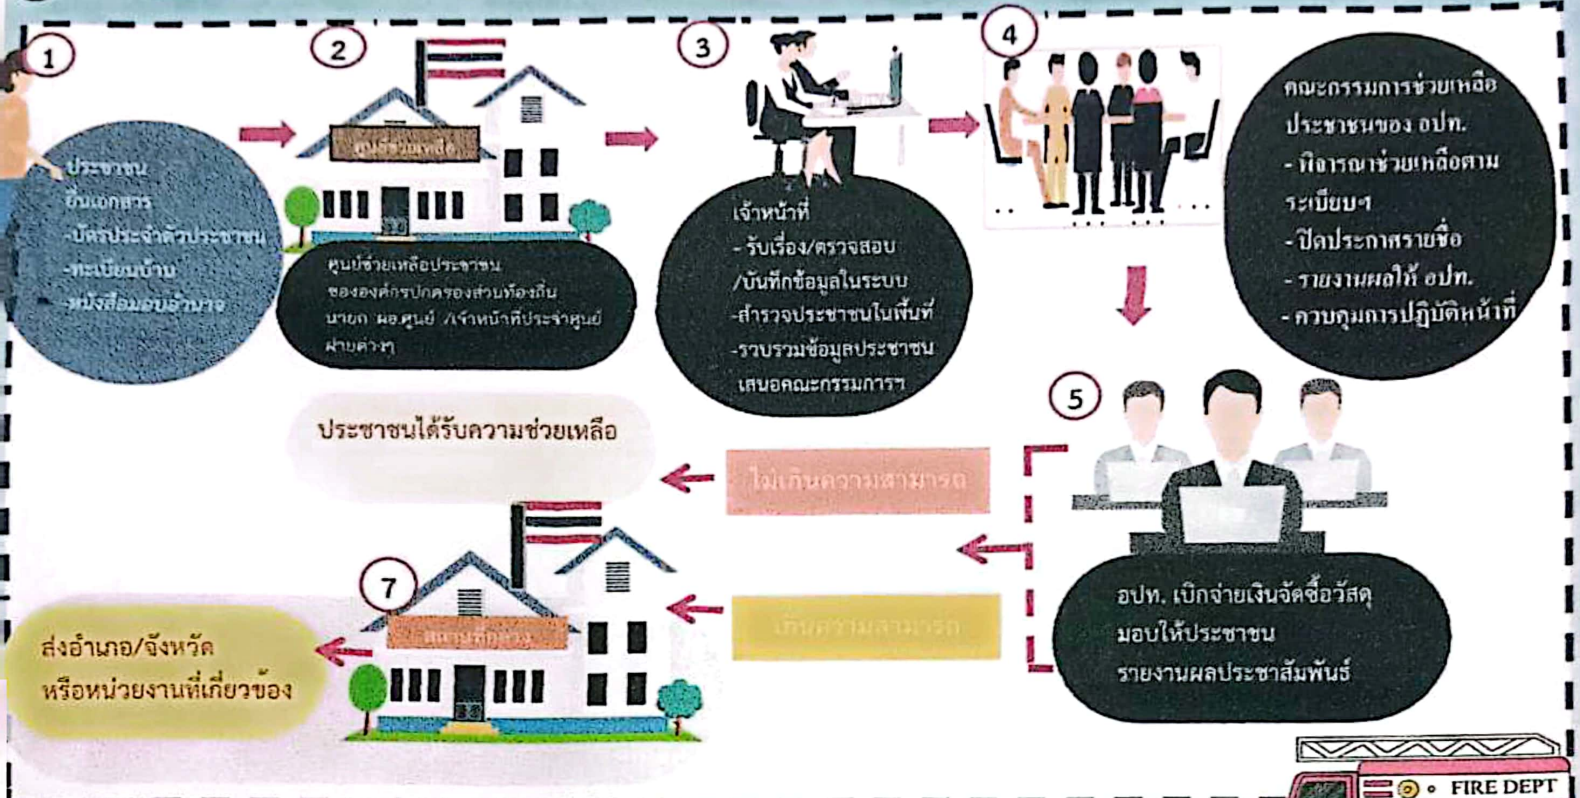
1

ประชาชน
ยื่นเอกสาร
-บัตรประจำตัวประชาชน
-ทะเบียนบ้าน
-หนังสือมอบอำนาจ

2

ศูนย์ช่วยเหลือ

ศูนย์ช่วยเหลือประชาชน
ขององค์กรปกครองส่วนท้องถิ่น
นายก ผอ.ศูนย์ /เจ้าหน้าที่ประจำศูนย์
ฝ่ายต่างๆ

3

เจ้าหน้าที่
- รับเรื่อง/ตรวจสอบ
/บันทึกข้อมูลในระบบ
-สำรวจประชาชนในพื้นที่
-รวบรวมข้อมูลประชาชน
เสนอคณะกรรมการฯ

4

คณะกรรมการช่วยเหลือ
ประชาชนของ อปท.
- พิจารณาช่วยเหลือตาม
ระเบียบฯ
- ปิดประกาศรายชื่อ
- รายงานผลให้ อปท.
- ควบคุมการปฏิบัติหน้าที่

5

ประชาชนได้รับความช่วยเหลือ

ไม่เกินความสามารถ

เกินความสามารถ

อปท. เบิกจ่ายเงินจัดซื้อวัสดุ
มอบให้ประชาชน
รายงานผลประชาสัมพันธ์

7

สนามที่ทำการ

ส่งอำเภอ/จังหวัด
หรือหน่วยงานที่เกี่ยวข้อง

FIRE DEPT